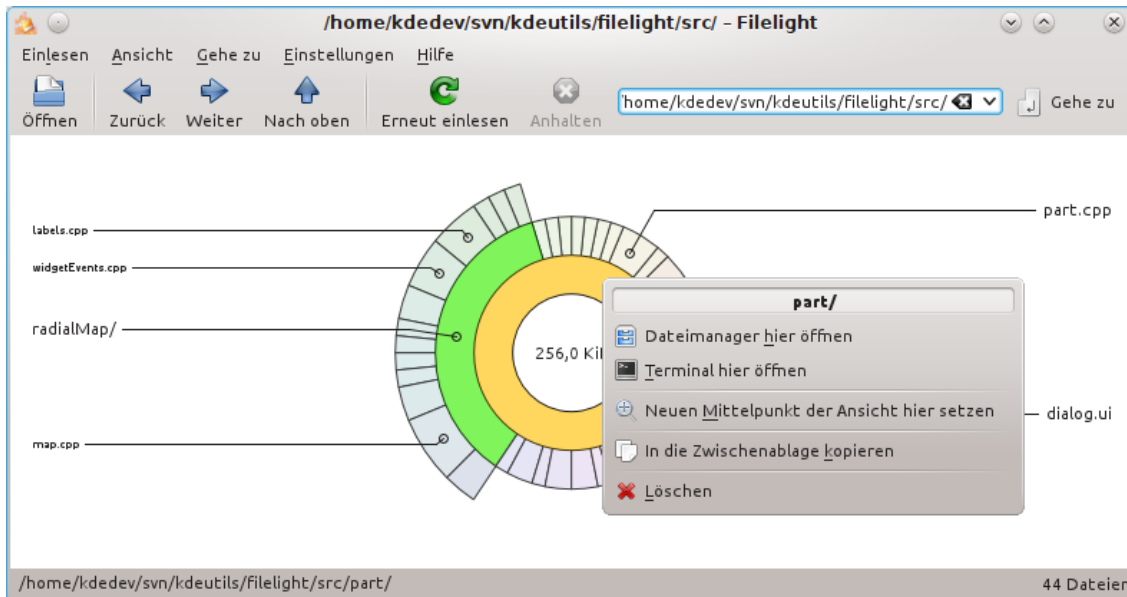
/home/kdedev/svn/kdeutils/filelight/src/ – Filelight

Einlesen Ansicht Gehe zu Einstellungen Hilfe

Öffnen Zurück Weiter Nach oben Erneut einlesen Anhalten

'home/kdedev/svn/kdeutils/filelight/src/

Gehe zu

labels.cpp

widgetEvents.cpp

radialMap/

map.cpp

part.cpp

256,0 Ki

dialog.ui

part/

Dateimanager hier öffnen

Terminal hier öffnen

Neuen Mittelpunkt der Ansicht hier setzen

In die Zwischenablage kopieren

Löschen

/home/kdedev/svn/kdeutils/filelight/src/part/

44 Dateien